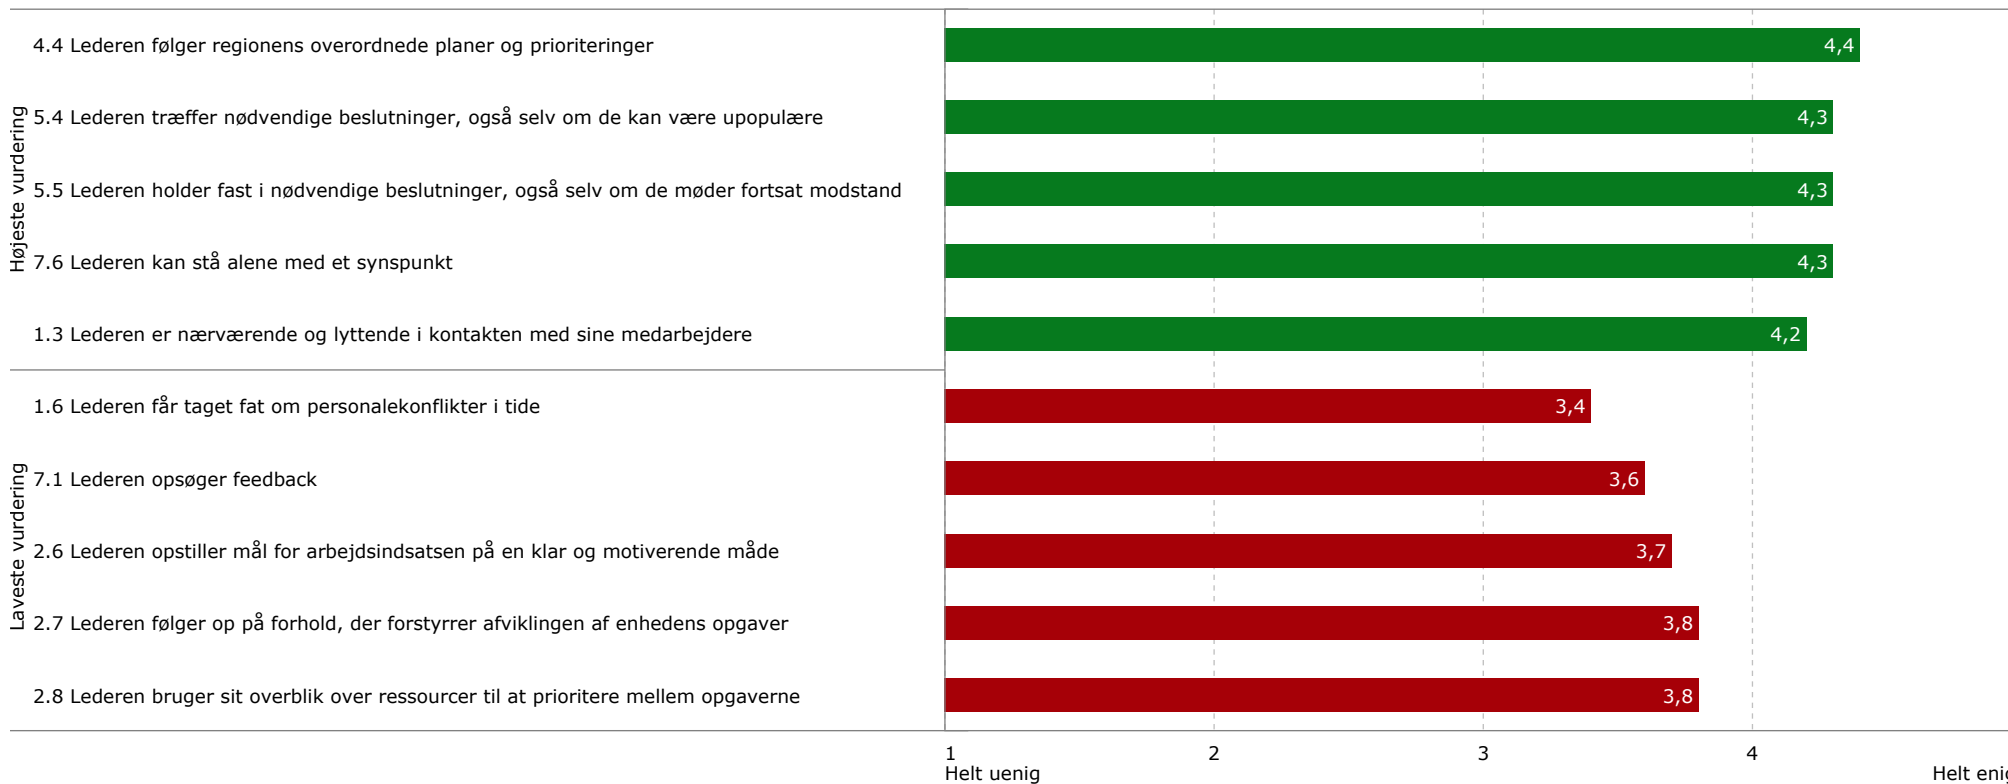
Højeste vurdering

4.4 Lederen følger regionens overordnede planer og prioriteringer
4,4

5.4 Lederen træffer nødvendige beslutninger, også selv om de kan være upopulære
4,3

5.5 Lederen holder fast i nødvendige beslutninger, også selv om de møder fortsat modstand
4,3

7.6 Lederen kan stå alene med et synspunkt
4,3

1.3 Lederen er nærværende og lyttende i kontakten med sine medarbejdere
4,2

Laveste vurdering

1.6 Lederen får taget fat om personalekonflikter i tide
3,4

7.1 Lederen opsøger feedback
3,6

2.6 Lederen opstiller mål for arbejdsindsatsen på en klar og motiverende måde
3,7

2.7 Lederen følger op på forhold, der forstyrrer afviklingen af enhedens opgaver
3,8

2.8 Lederen bruger sit overblik over ressourcer til at prioritere mellem opgaverne
3,8

1
Helt uenig
2
3
4
Helt enig